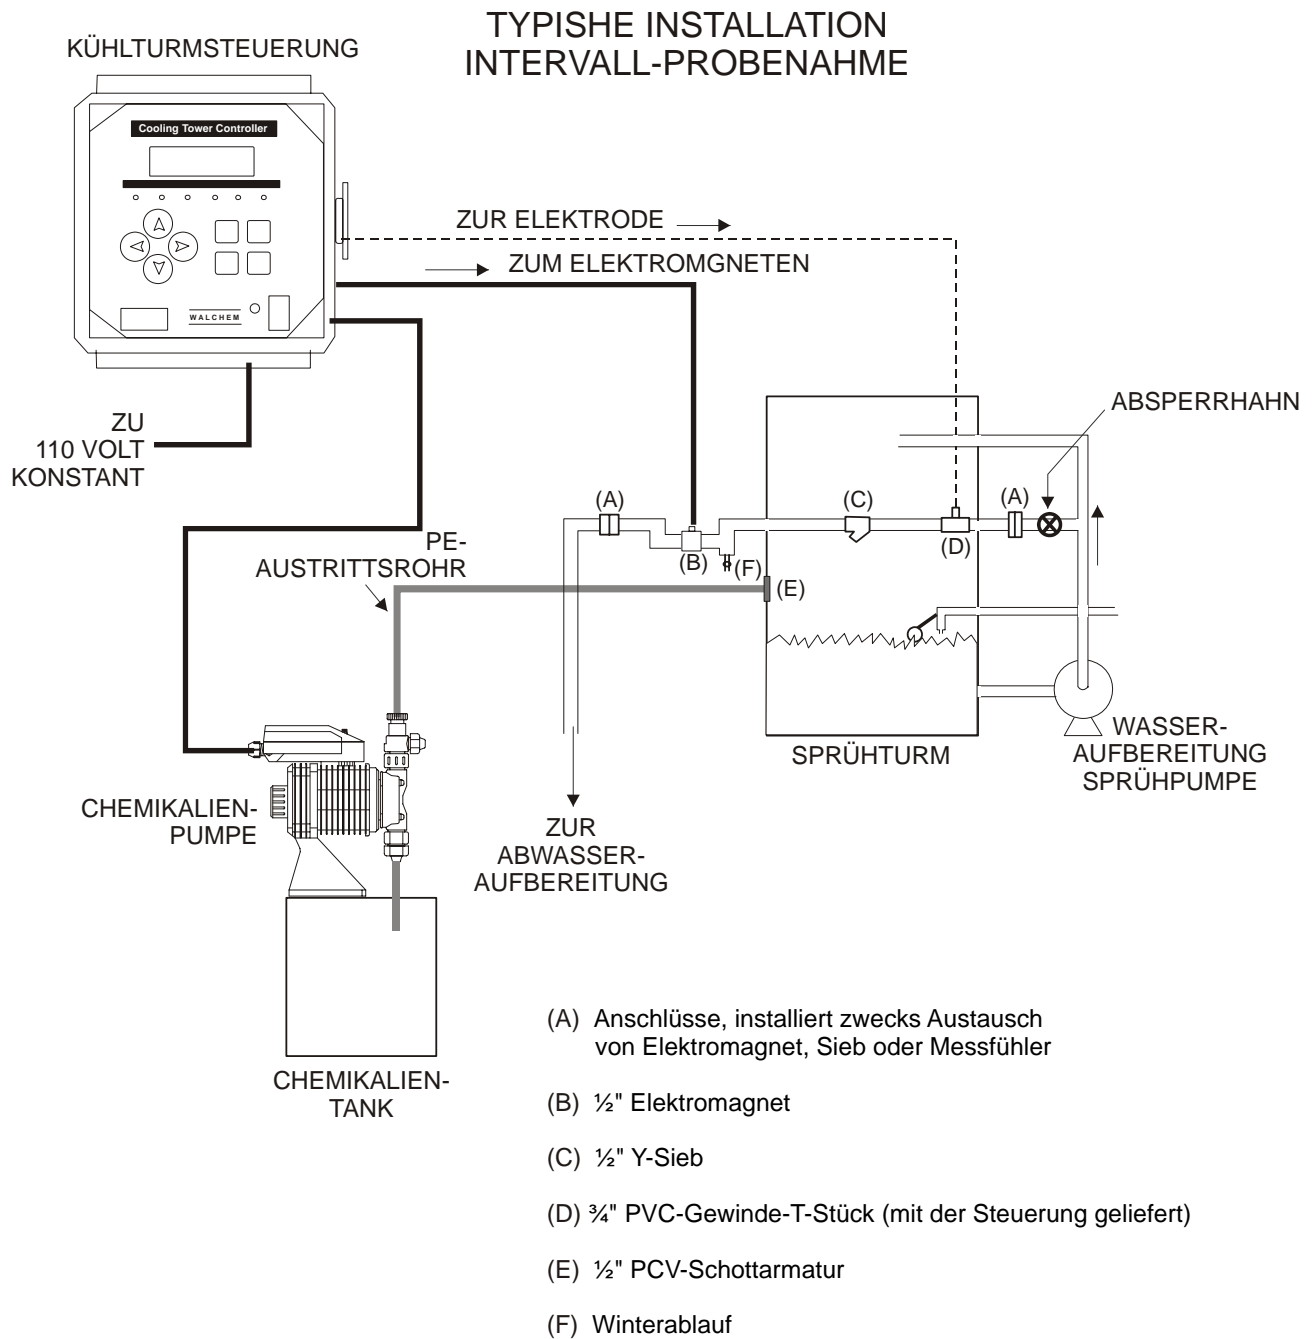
TYPISHE INSTALLATION
INTERVALL-PROBENAHME

KÜHLTURMSTEUERUNG

Cooling Tower Controller

WALCHEM

ZUR ELEKTRODE

ZUM ELEKTROMGNETEN

ZU
110 VOLT
KONSTANT

ABSPERRHAHN

(A)

(C)

(A)

(D)

(B)

(F)

(E)

PE-
AUSTRITTSROHR

SPRÜHTURM

WASSER-
AUFBEREITUNG
SPRÜHPUMPE

CHEMIKALIEN-
PUMPE

ZUR
ABWASSER-
AUFBEREITUNG

CHEMIKALIEN-
TANK

(A) Anschlüsse, installiert zwecks Austausch von Elektromagnet, Sieb oder Messfühler

(B) ½" Elektromagnet

(C) ½" Y-Sieb

(D) ¾" PVC-Gewinde-T-Stück (mit der Steuerung geliefert)

(E) ½" PCV-Schottarmatur

(F) Winterablauf